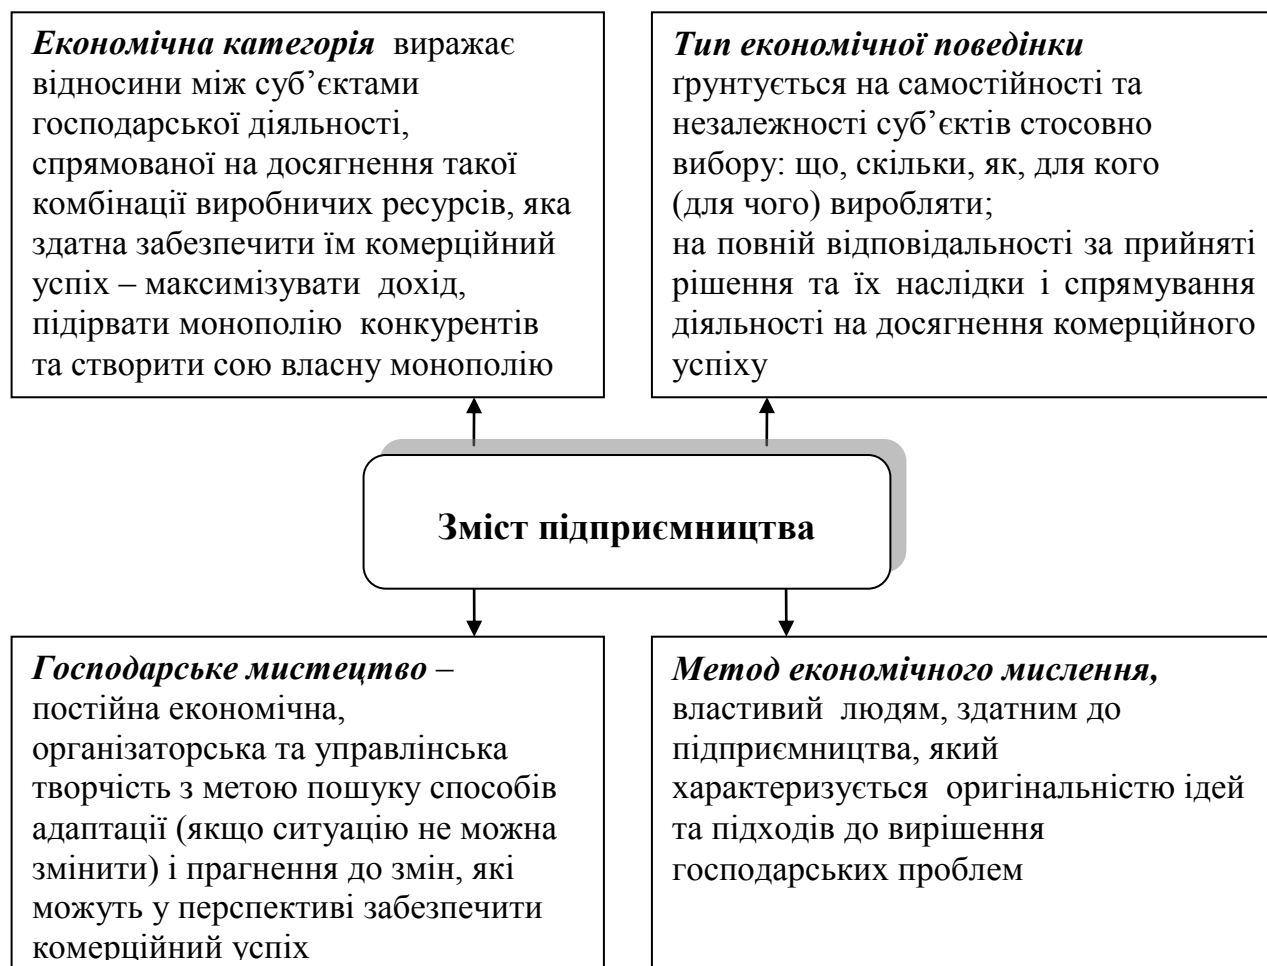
**Економічна категорія** виражає відносини між суб'єктами господарської діяльності, спрямованої на досягнення такої комбінації виробничих ресурсів, яка здатна забезпечити їм комерційний успіх – максимізувати дохід, підірвати монополію конкурентів та створити сою власну монополію

**Тип економічної поведінки** ґрунтується на самостійності та незалежності суб'єктів стосовно вибору: що, скільки, як, для кого (для чого) виробляти;
на повній відповідальності за прийняті рішення та їх наслідки і спрямування діяльності на досягнення комерційного успіху

**Зміст підприємництва**

**Господарське мистецтво** – постійна економічна, організаторська та управлінська творчість з метою пошуку способів адаптації (якщо ситуацію не можна змінити) і прагнення до змін, які можуть у перспективі забезпечити комерційний успіх

**Метод економічного мислення,** властивий людям, здатним до підприємництва, який характеризується оригінальністю ідей та підходів до вирішення господарських проблем